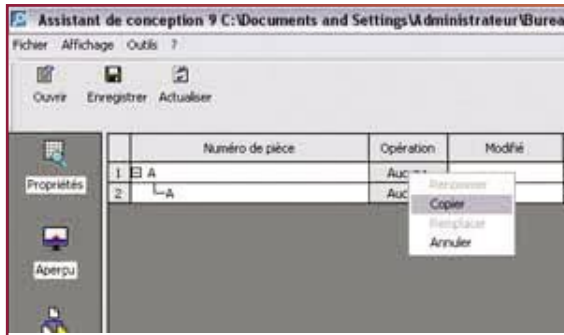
Assistant de conception 9 C:\Documents and Settings\Administrateur\Burea

Fichier Affichage Outils ?

Ouvrir Enregistrer Actualiser

Propriétés

Aperçu

| | Numéro de pièce | Opération | Modifié |
|---|---|---|---|
| 1 | ⊟ A | Auc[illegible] | |
| 2 | └A | Auc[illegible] | |

Renommer
Copier
Remplacer
Annuler